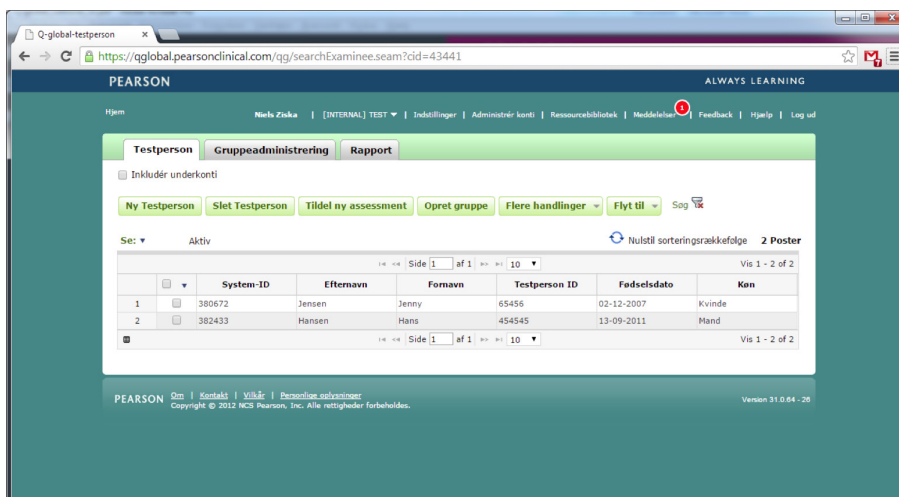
Q-global-testperson ×

https://qglobal.pearsonclinical.com/qg/searchExaminee.seam?cid=43441

PEARSON

ALWAYS LEARNING

Hjem

Niels Ziska | [INTERNAL] TEST ▼ | Indstillinger | Administrér konti | Ressourcebibliotek | Meddelelser 1 | Feedback | Hjælp | Log ud

Testperson | Gruppeadministrering | Rapport

Inkludér underkonti

Ny Testperson | Slet Testperson | Tildel ny assessment | Opret gruppe | Flere handlinger ▼ | Flyt til ▼ | Søg

Se: ▼ Aktiv

Nulstil sorteringsrækkefølge 2 Poster

Side 1 af 1 10 ▼

Vis 1 - 2 of 2

| | | System-ID | Efternavn | Fornavn | Testperson ID | Fødselsdato | Køn |
|---|---|---|---|---|---|---|---|
| 1 | | 380672 | Jensen | Jenny | 65456 | 02-12-2007 | Kvinde |
| 2 | | 382433 | Hansen | Hans | 454545 | 13-09-2011 | Mand |

Side 1 af 1 10 ▼

Vis 1 - 2 of 2

PEARSON Om | Kontakt | Vilkår | Personlige oplysninger
Copyright © 2012 NCS Pearson, Inc. Alle rettigheder forbeholdes.

Version 31.0.64 - 26